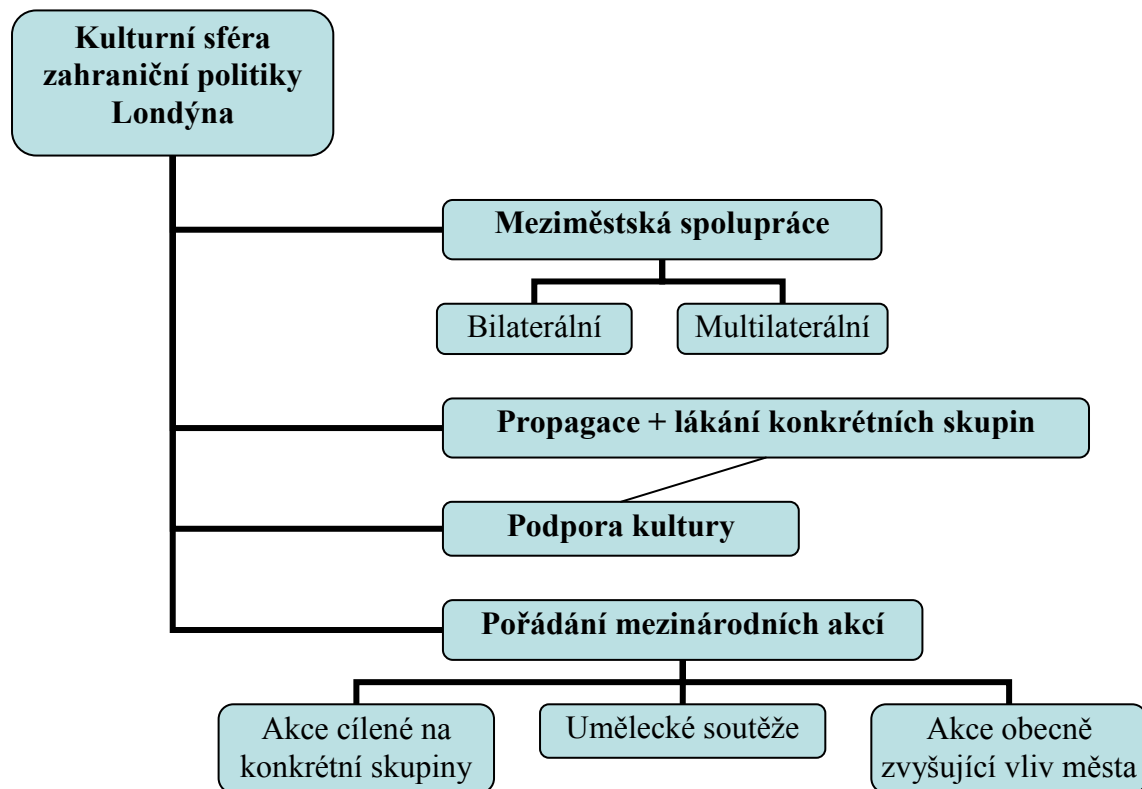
Kulturní sféra zahraniční politiky Londýna

Meziměstská spolupráce

Bilaterální

Multilaterální

Propagace + lákání konkrétních skupin

Podpora kultury

Pořádání mezinárodních akcí

Akce cílené na konkrétní skupiny

Umělecké soutěže

Akce obecně zvyšující vliv města